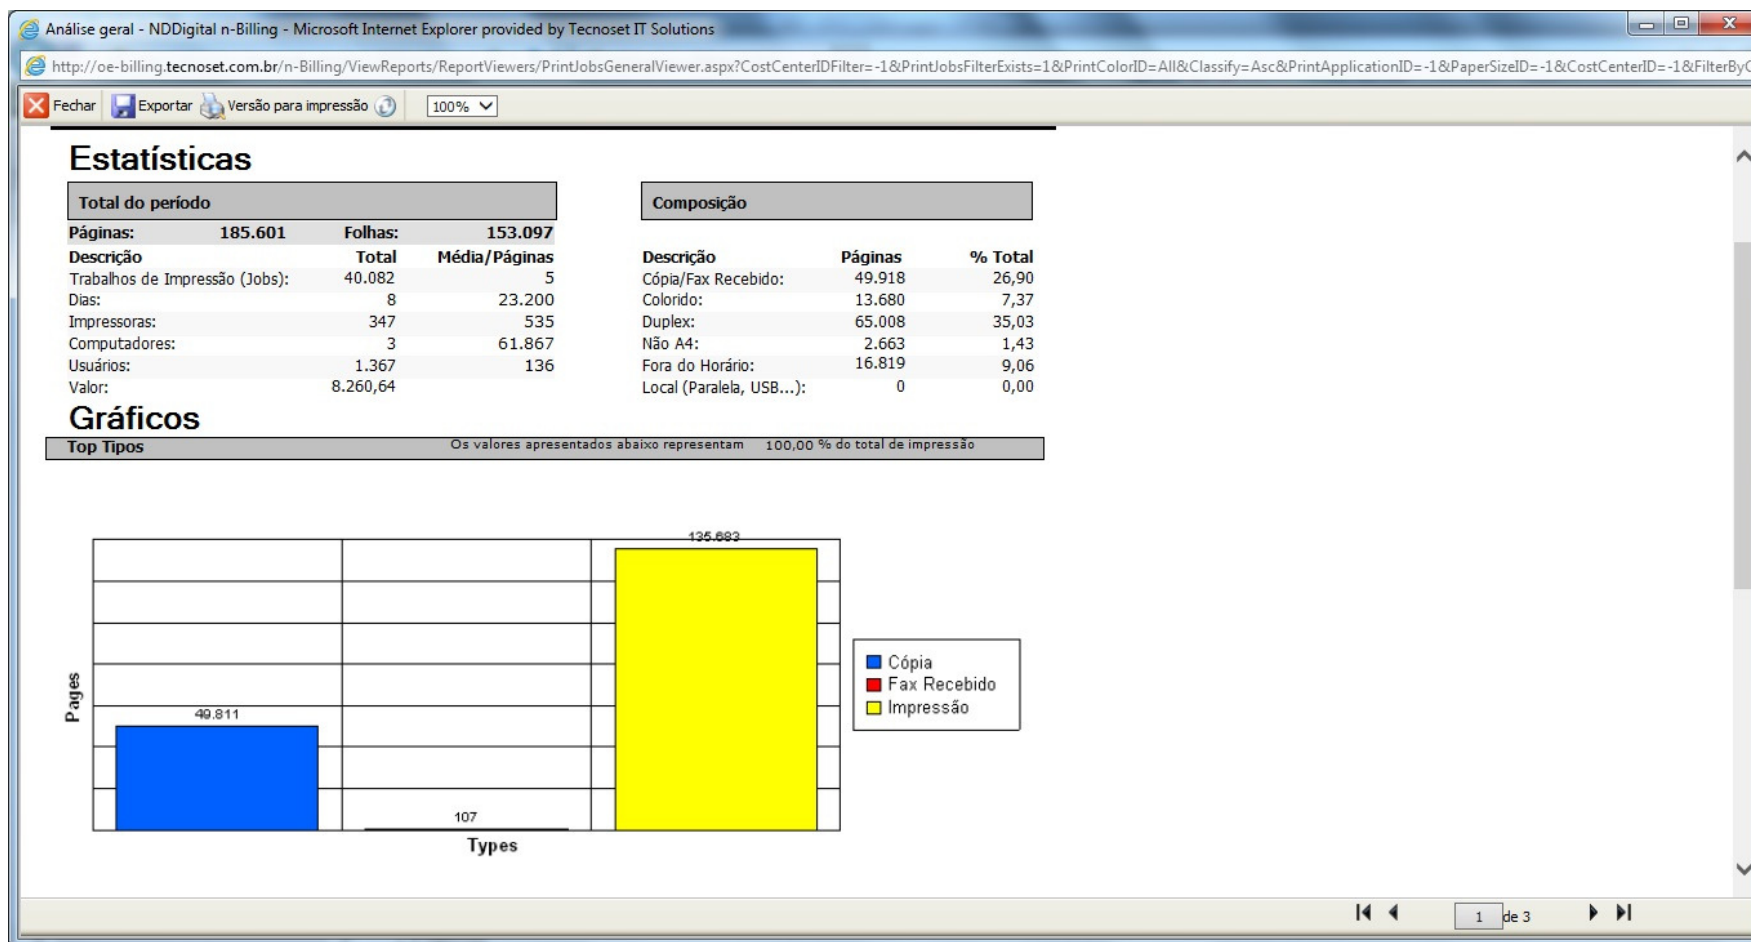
Análise geral - NDDigital n-Billing - Microsoft Internet Explorer provided by Tecnoset IT Solutions

http://oe-billing.tecnoset.com.br/n-Billing/ViewReports/ReportViewers/PrintJobsGeneralViewer.aspx?CostCenterIDFilter=-1&PrintJobsFilterExists=1&PrintColorID=All&Classify=Asc&PrintApplicationID=-1&PaperSizeID=-1&CostCenterID=-1&FilterBy

Fechar Exportar Versão para impressão 100%

Estatísticas

Total do período

| Páginas: | 185.601 | Folhas: | 153.097 |
|---|---|---|---|
| Descrição | | Total | Média/Páginas |
| Trabalhos de Impressão (Jobs): | | 40.082 | 5 |
| Dias: | | 8 | 23.200 |
| Impressoras: | | 347 | 535 |
| Computadores: | | 3 | 61.867 |
| Usuários: | | 1.367 | 136 |
| Valor: | | 8.260,64 | |

Composição

| Descrição | Páginas | % Total |
|---|---|---|
| Cópia/Fax Recebido: | 49.918 | 26,90 |
| Colorido: | 13.680 | 7,37 |
| Duplex: | 65.008 | 35,03 |
| Não A4: | 2.663 | 1,43 |
| Fora do Horário: | 16.819 | 9,06 |
| Local (Paralela, USB...): | 0 | 0,00 |

Gráficos

Top Tipos Os valores apresentados abaixo representam 100,00 % do total de impressão

135.683
49.811
107
Pages
Types
Cópia
Fax Recebido
Impressão

1 de 3